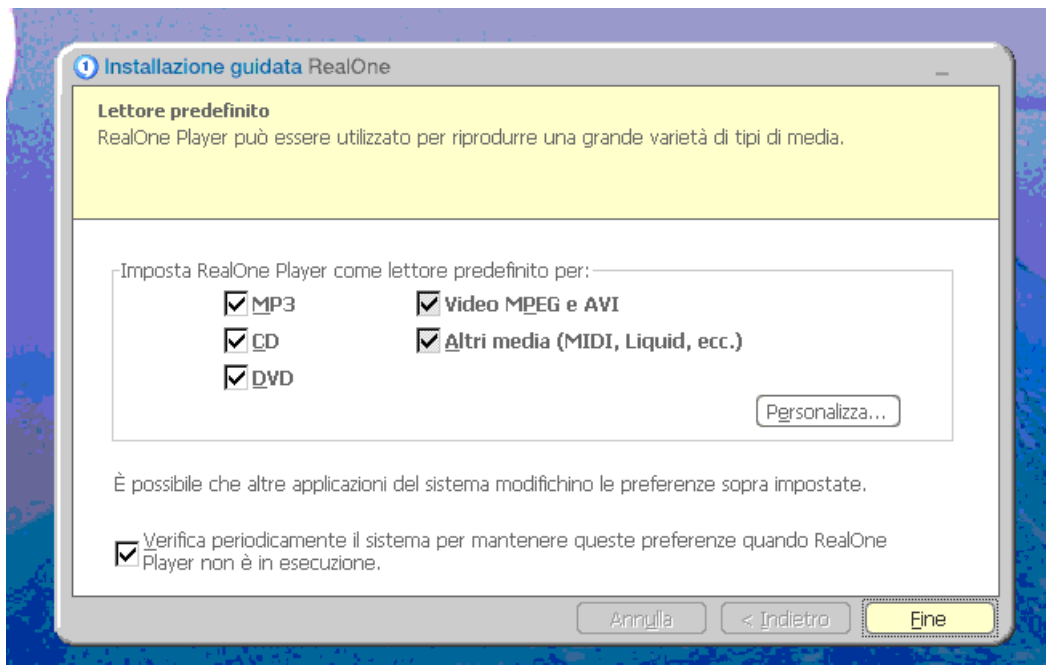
Installazione guidata RealOne

Lettore predefinito
RealOne Player può essere utilizzato per riprodurre una grande varietà di tipi di media.

Imposta RealOne Player come lettore predefinito per:
☑ MP3
☑ Video MPEG e AVI
☑ CD
☑ Altri media (MIDI, Liquid, ecc.)
☑ DVD

Personalizza...

È possibile che altre applicazioni del sistema modifichino le preferenze sopra impostate.

☑ Verifica periodicamente il sistema per mantenere queste preferenze quando RealOne Player non è in esecuzione.

Annulla
< Indietro
Fine